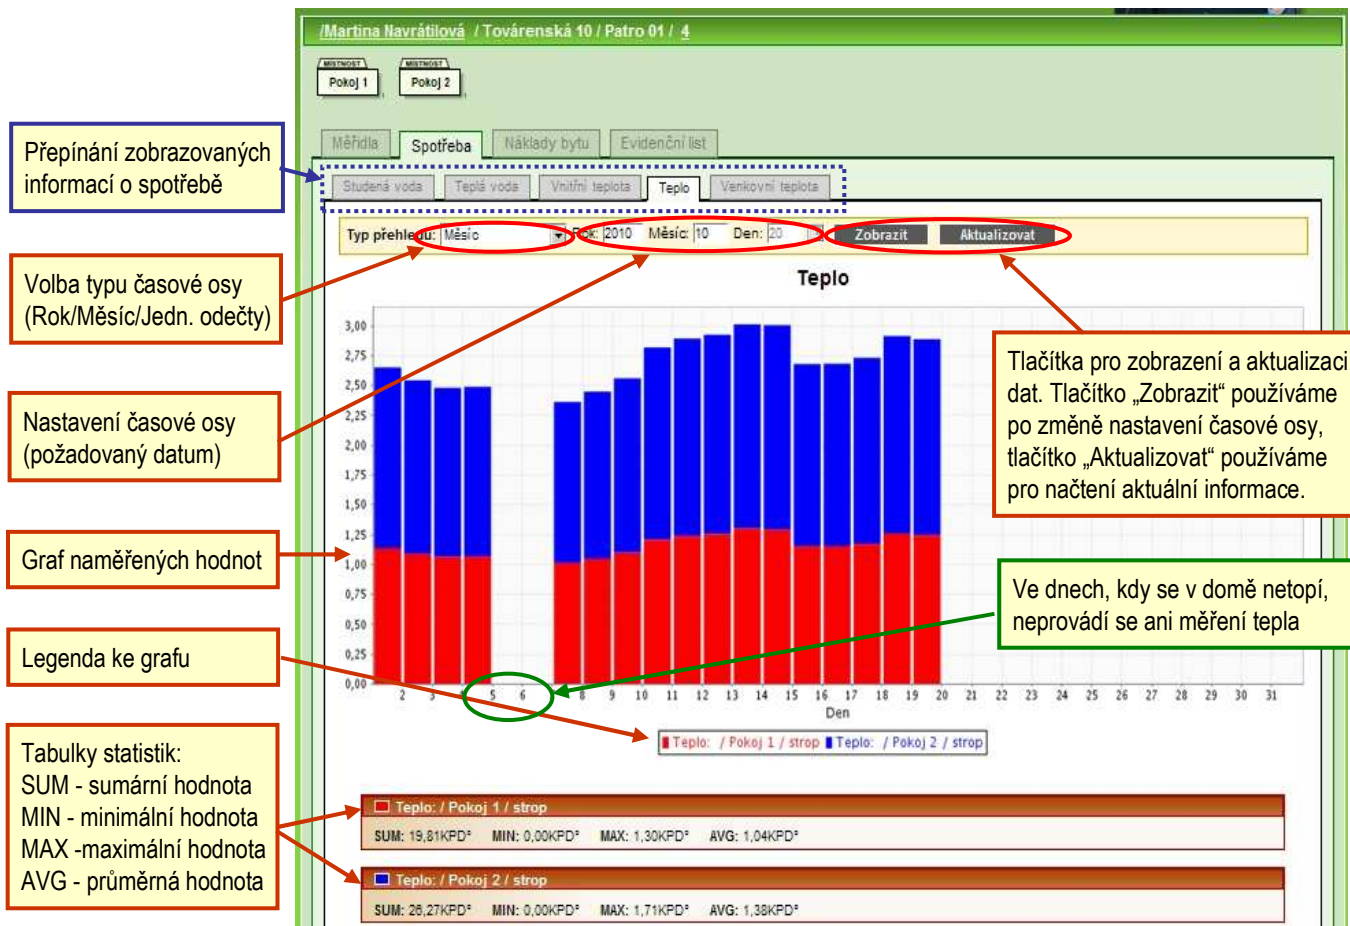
/Martina Navrátilová / Továrenská 10 / Patro 01 / 4

MÍSTNOST Pokoj 1
MÍSTNOST Pokoj 2

Měřidla Spotřeba Náklady bytu Evidenční list

Studená voda Teplá voda Vnitřní teplota Teplo Venkovní teplota

Typ přehledu: Měsíc Rok: 2010 Měsíc: 10 Den: 20 Zobrazit Aktualizovat

Teplo

3,00
2,75
2,50
2,25
2,00
1,75
1,50
1,25
1,00
0,75
0,50
0,25
0,00

2 3 4 5 6 7 8 9 10 11 12 13 14 15 16 17 18 19 20 21 22 23 24 25 26 27 28 29 30 31
Den

Teplo: / Pokoj 1 / strop Teplo: / Pokoj 2 / strop

Teplo: / Pokoj 1 / strop
SUM: 19,81KPD° MIN: 0,00KPD° MAX: 1,30KPD° AVG: 1,04KPD°

Teplo: / Pokoj 2 / strop
SUM: 26,27KPD° MIN: 0,00KPD° MAX: 1,71KPD° AVG: 1,38KPD°

Přepínání zobrazovaných informací o spotřebě

Volba typu časové osy (Rok/Měsíc/Jedn. odečty)

Nastavení časové osy (požadovaný datum)

Graf naměřených hodnot

Legenda ke grafu

Tabulky statistik:
SUM - sumární hodnota
MIN - minimální hodnota
MAX -maximální hodnota
AVG - průměrná hodnota

Tlačítka pro zobrazení a aktualizaci dat. Tlačítko „Zobrazit" používáme po změně nastavení časové osy, tlačítko „Aktualizovat" používáme pro načtení aktuální informace.

Ve dnech, kdy se v domě netopí, neprovádí se ani měření tepla